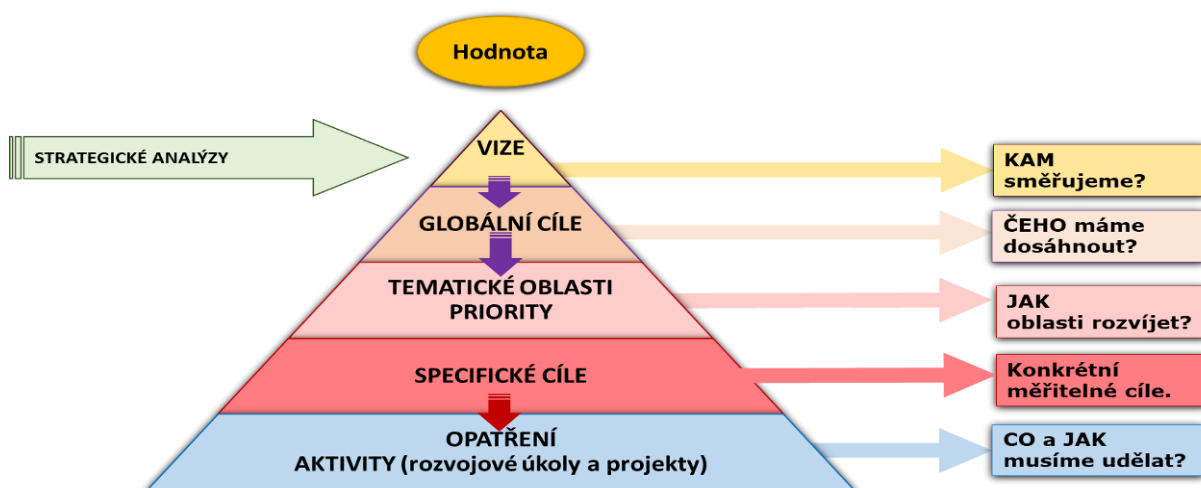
Hodnota

STRATEGICKÉ ANALÝZY

VIZE

GLOBÁLNÍ CÍLE

TEMATICKÉ OBLASTI PRIORITY

SPECIFICKÉ CÍLE

OPATŘENÍ
AKTIVITY (rozvojové úkoly a projekty)

KAM směřujeme?

ČEHO máme dosáhnout?

JAK oblasti rozvíjet?

Konkrétní měřitelné cíle.

CO a JAK musíme udělat?